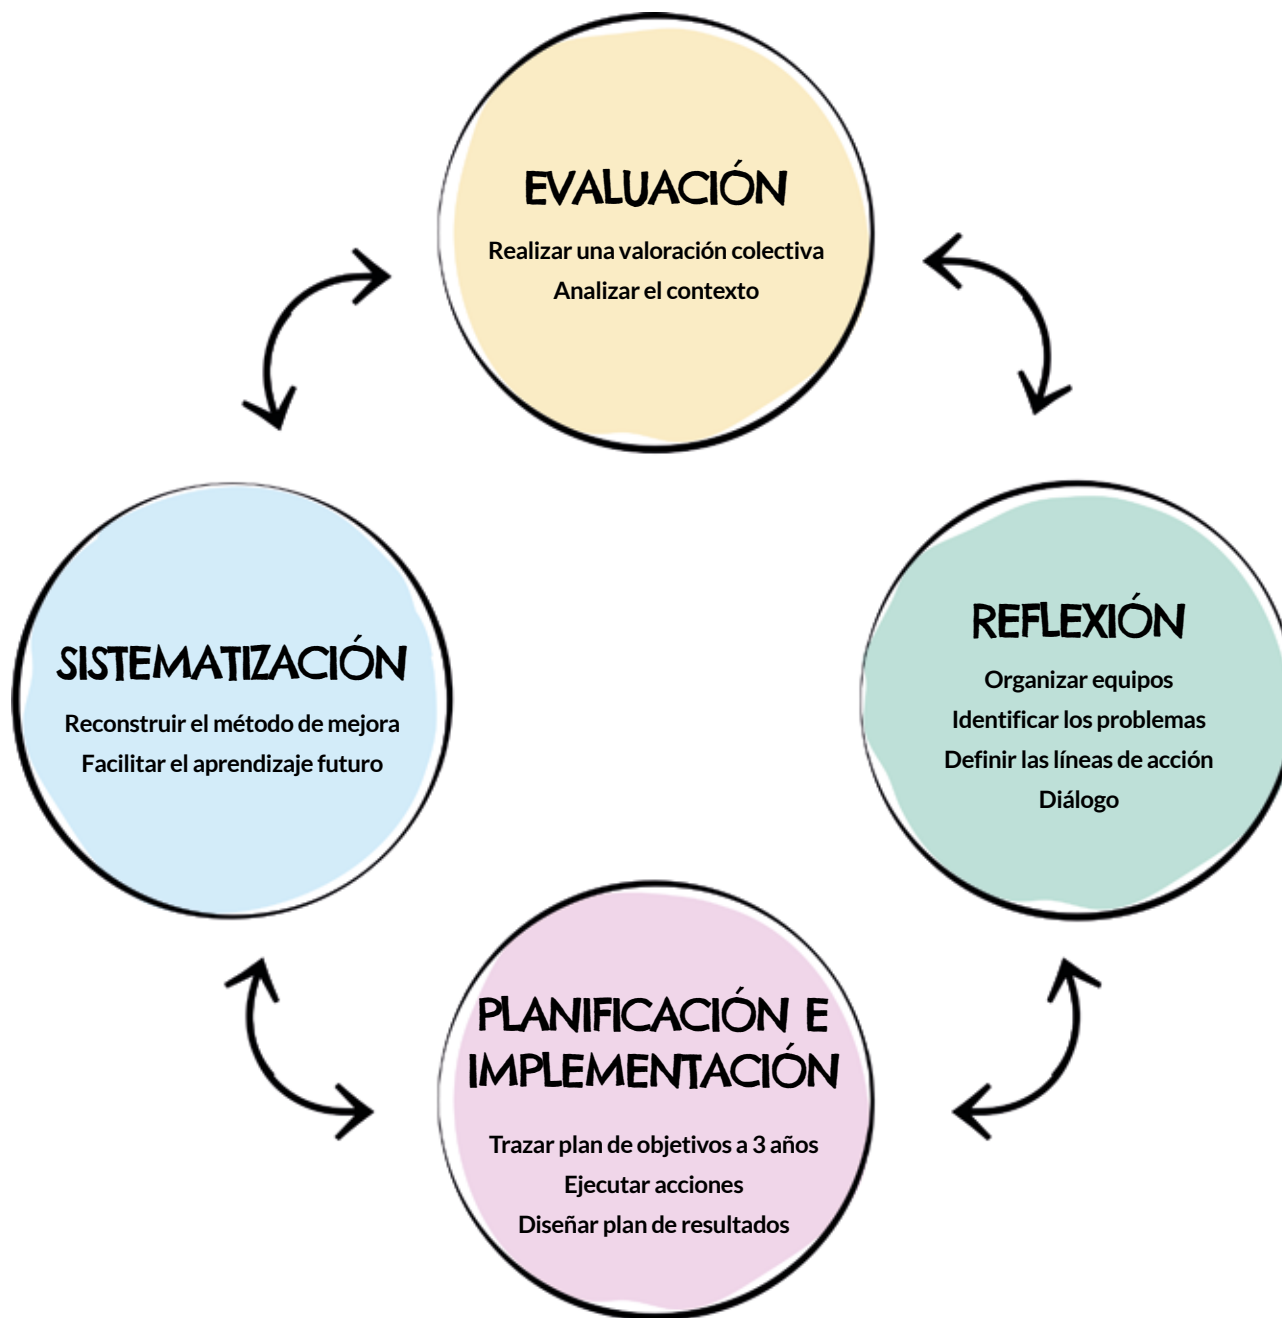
EVALUACIÓN

Realizar una valoración colectiva
Analizar el contexto

SISTEMATIZACIÓN

Reconstruir el método de mejora
Facilitar el aprendizaje futuro

REFLEXIÓN

Organizar equipos
Identificar los problemas
Definir las líneas de acción
Diálogo

PLANIFICACIÓN E IMPLEMENTACIÓN

Trazar plan de objetivos a 3 años
Ejecutar acciones
Diseñar plan de resultados